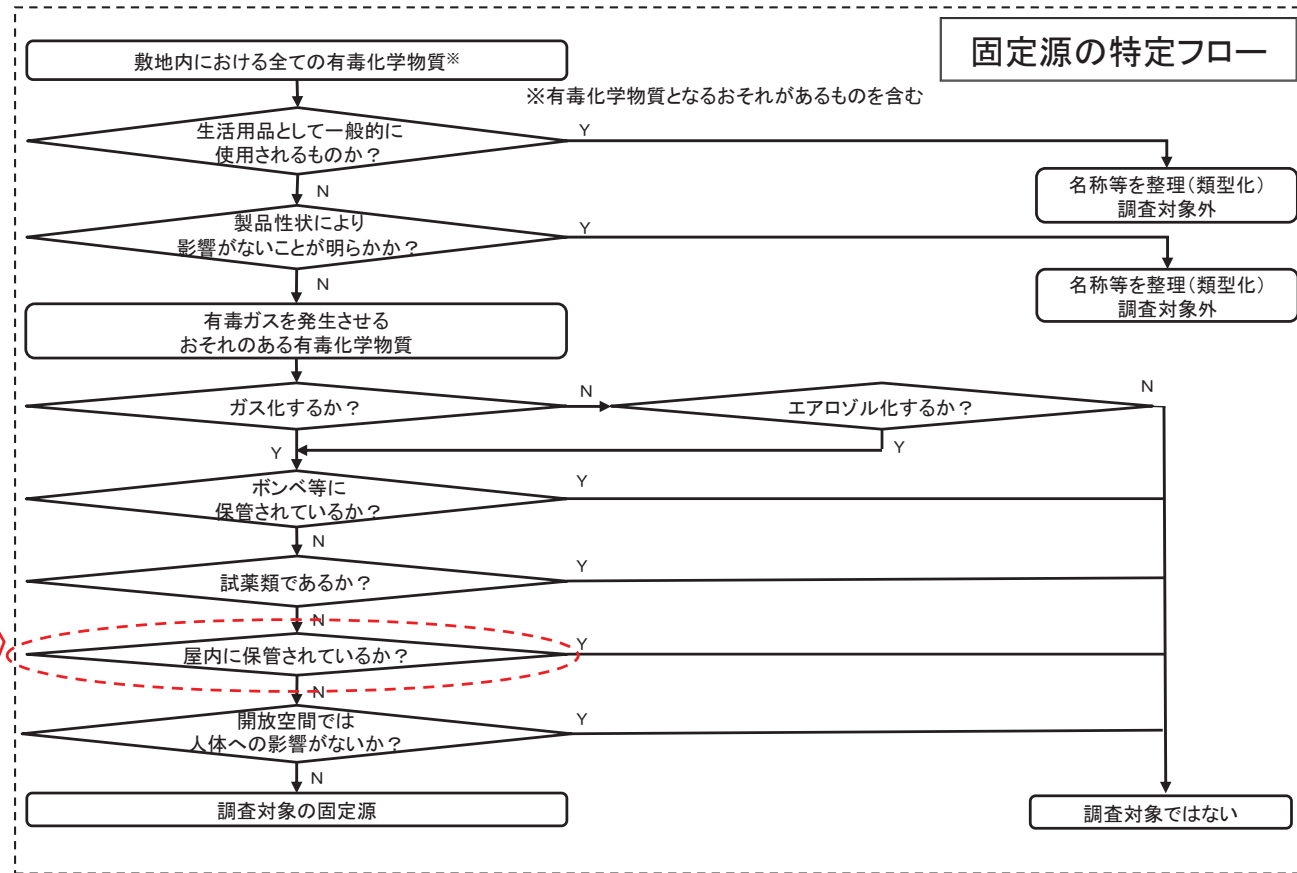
固定源の特定フロー

敷地内における全ての有毒化学物質※

※有毒化学物質となるおそれがあるものを含む

生活用品として一般的に使用されるものか？

Y

名称等を整理（類型化）調査対象外

N

製品性状により影響がないことが明らかか？

Y

名称等を整理（類型化）調査対象外

N

有毒ガスを発生させるおそれのある有毒化学物質

ガス化するか？

N

エアロゾル化するか？

N

Y

Y

ボンベ等に保管されているか？

Y

N

試薬類であるか？

Y

N

屋内に保管されているか？

Y

N

開放空間では人体への影響がないか？

Y

N

調査対象の固定源

調査対象ではない